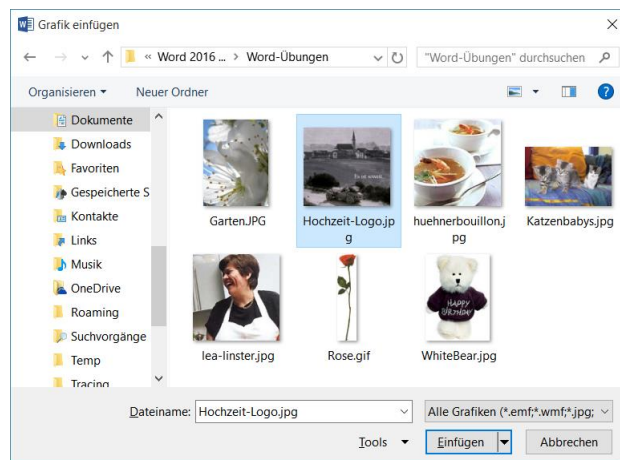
Grafik einfügen

« Word 2016 ... › Word-Übungen

"Word-Übungen" durchsuchen

Organisieren ▾ Neuer Ordner

Dokumente
Downloads
Favoriten
Gespeicherte S
Kontakte
Links
Musik
OneDrive
Roaming
Suchvorgänge
Temp
Tracing

GartenJPG
Hochzeit-Logo.jpg
huehnerbouillon.jpg
Katzenbabys.jpg
lea-linster.jpg
Rose.gif
WhiteBear.jpg

HAPPY BIRTHDAY

Dateiname: Hochzeit-Logo.jpg
Alle Grafiken (*.emf;*.wmf;*.jpg;
Tools ▾
Einfügen
Abbrechen